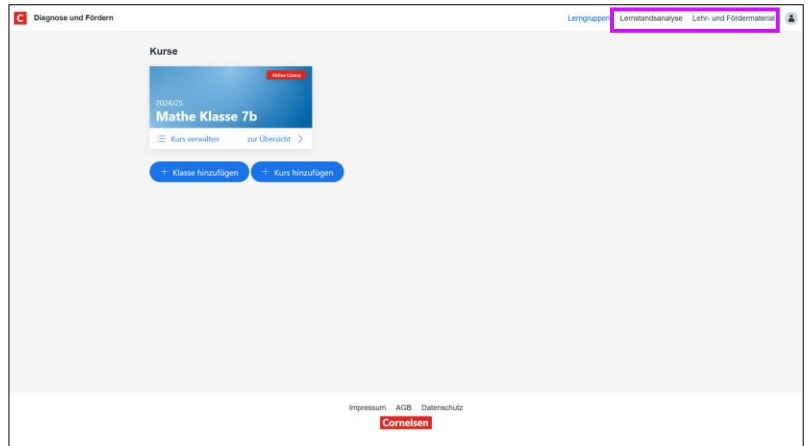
C Diagnose und Fördern

Lerngruppen Lernstandsanalyse Lehr- und Fördermaterial

Kurse

Mathe Lizenz

2024/25
Mathe Klasse 7b

Kurs verwalten zur Übersicht

+ Klasse hinzufügen + Kurs hinzufügen

Impressum AGB Datenschutz

Cornelsen